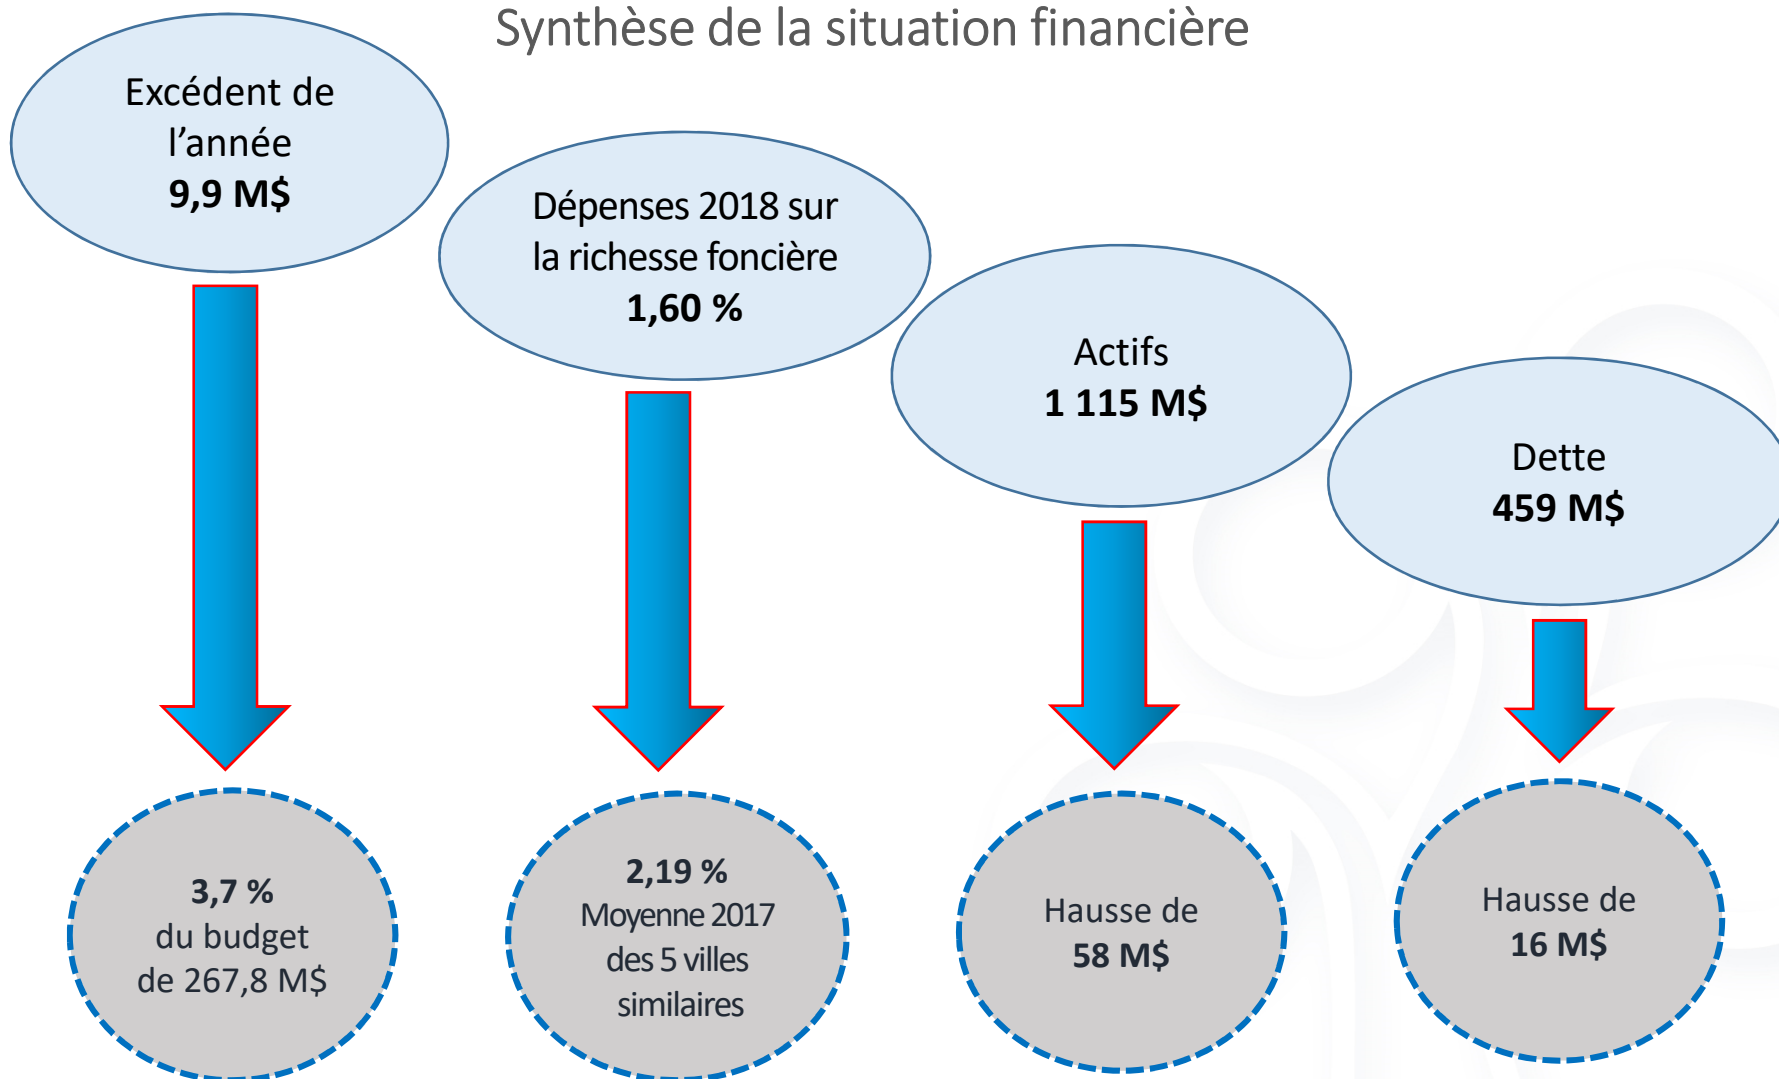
Synthèse de la situation financière

Excédent de l'année
**9,9 M$**

3,7 %
du budget
de 267,8 M$

Dépenses 2018 sur la richesse foncière
**1,60 %**

2,19 %
Moyenne 2017
des 5 villes
similaires

Actifs
**1 115 M$**

Hausse de
58 M$

Dette
**459 M$**

Hausse de
16 M$